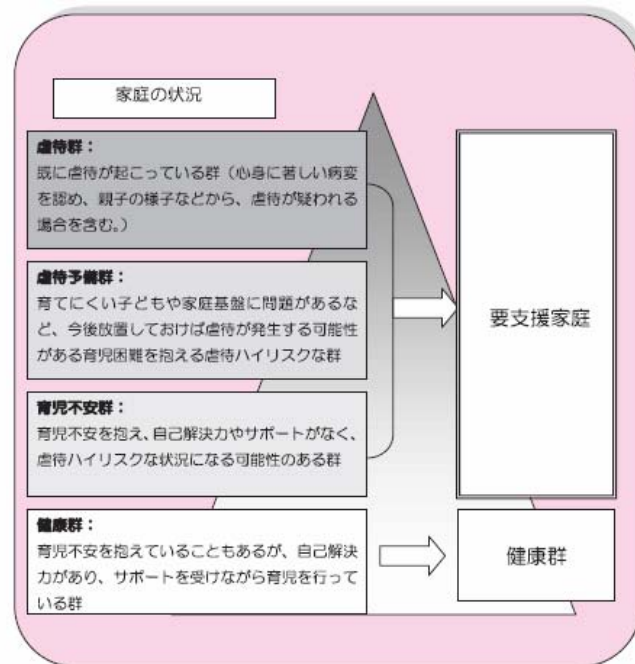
家庭の状況

虐待群：
既に虐待が起こっている群（心身に著しい病変を認め、親子の様子などから、虐待が疑われる場合を含む。）

虐待予備群：
育てにくい子どもや家庭基盤に問題があるなど、今後放置しておけば虐待が発生する可能性がある育児困難を抱える虐待ハイリスクな群

育児不安群：
育児不安を抱え、自己解決力やサポートがなく、虐待ハイリスクな状況になる可能性のある群

健康群：
育児不安を抱えていることもあるが、自己解決力があり、サポートを受けながら育児を行っている群

要支援家庭

健康群